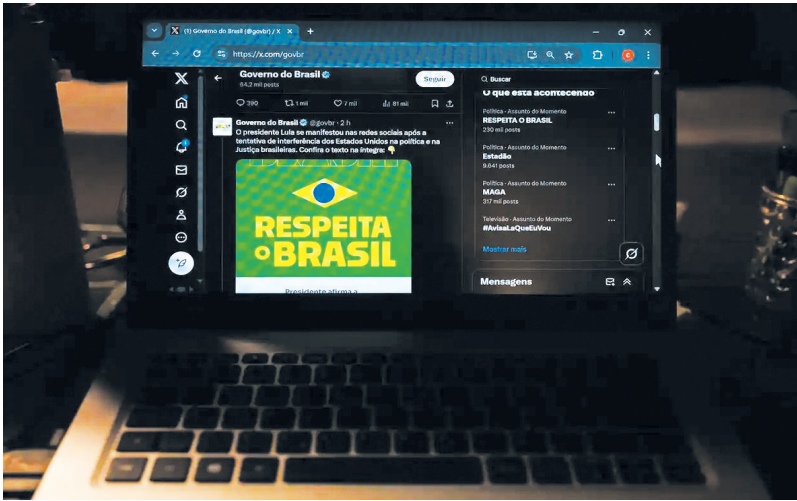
(1) Governo do Brasil (@govbr) / X

https://x.com/govbr

Governo do Brasil
84,2 mil posts

Seguir

390 1 mil 7 mil 81 mil

Governo do Brasil @govbr · 2 h
O presidente Lula se manifestou nas redes sociais após a tentativa de interferência dos Estados Unidos na política e na Justiça brasileiras. Confira o texto na íntegra:

RESPEITA o BRASIL

Presidente afirma a

Buscar

O que está acontecendo

Política · Assunto do Momento
RESPEITA O BRASIL
230 mil posts

Política · Assunto do Momento
Estadão
9.641 posts

Política · Assunto do Momento
MAGA
317 mil posts

Televisão · Assunto do Momento
#AvisaLaQueEuVou

Mostrar mais

Mensagens